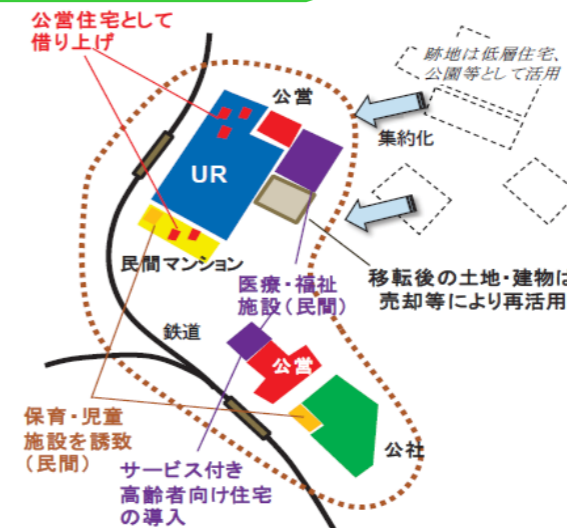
公営住宅として借り上げ

跡地は低層住宅、公園等として活用

公営

集約化

UR

民間マンション

医療・福祉施設（民間）

移転後の土地・建物は売却等により再活用

鉄道

公営

保育・児童施設を誘致（民間）

サービス付き高齢者向け住宅の導入

公社